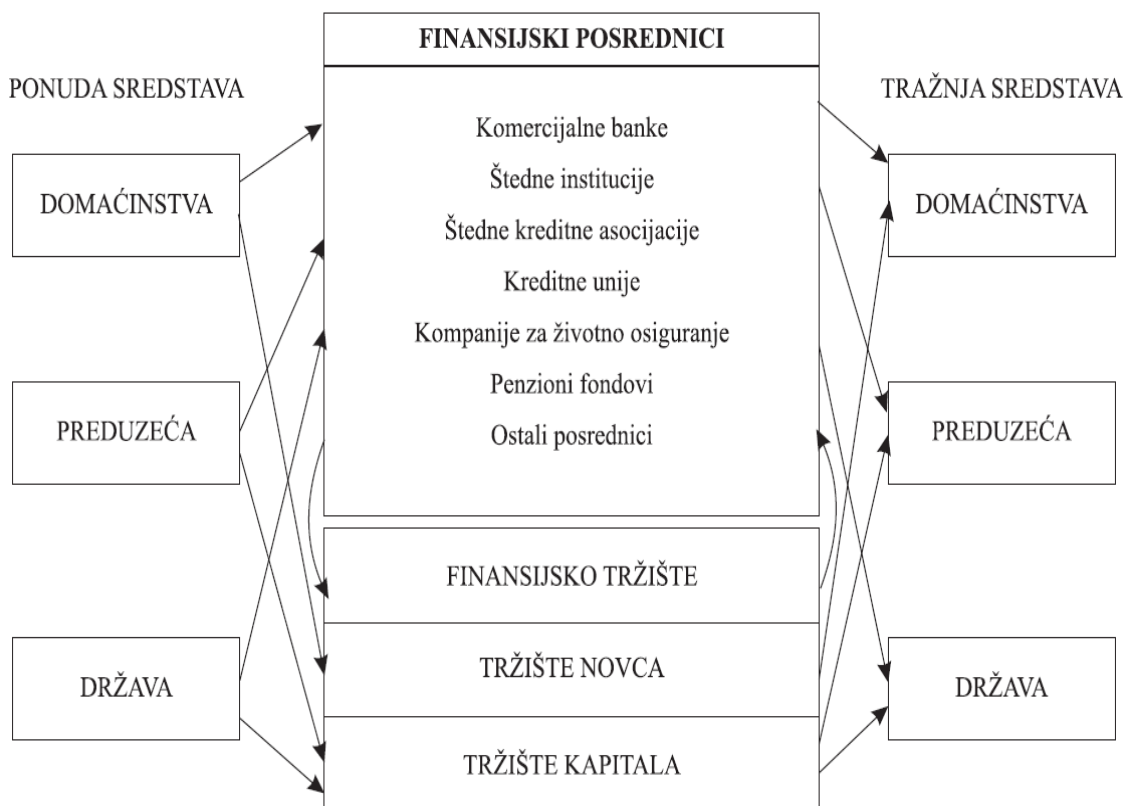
PONUDA SREDSTAVA

DOMAĆINSTVA

PREDUZEĆA

DRŽAVA

FINANSIJSKI POSREDNICI

Komercijalne banke

Štedne institucije

Štedne kreditne asocijacije

Kreditne unije

Kompanije za životno osiguranje

Penzioni fondovi

Ostali posrednici

FINANSIJSKO TRŽIŠTE

TRŽIŠTE NOVCA

TRŽIŠTE KAPITALA

TRAŽNJA SREDSTAVA

DOMAĆINSTVA

PREDUZEĆA

DRŽAVA